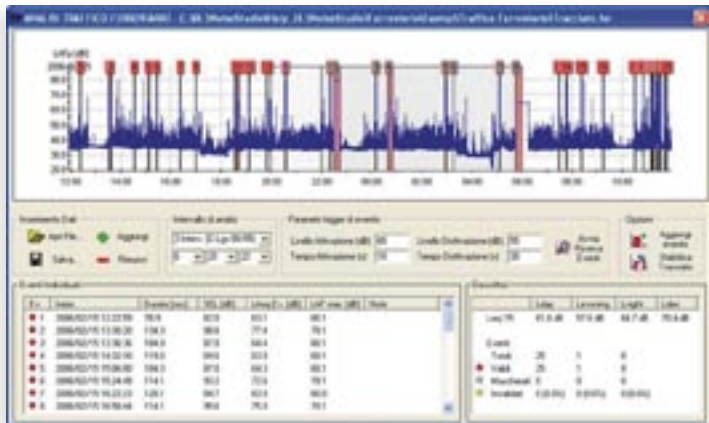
ANALISI TRAFFICO FERROVIARIO - C:\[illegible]

100,0
90,0
80,0
70,0
60,0
50,0
40,0
30,0
20,0

12:00 14:00 16:00 18:00 20:00 22:00 00:00 02:00 04:00 06:00 08:00 10:00

Inserimento Dati
Apri File...
Salva...
Aggiungi
Rimuovi

Intervallo di analisi

Parametri trigger di evento
Livello Attivazione (dB)
Tempo Attivazione (s)
Livello Disattivazione (dB)
Tempo Disattivazione (s)
Avvia Ricerca Eventi

Opzioni
Aggiungi evento
Statistica Transiti

Eventi Individuati

| N. | Inizio | Durata [sec] | SEL [dB] | LAeq [dB] | LAF max [dB] | Note |
|---|---|---|---|---|---|---|
| 1 | 2006/02/15 13:22:59 | 78,9 | 82,9 | 63,1 | 68,1 | |
| 2 | 2006/02/15 13:38:20 | 134,3 | 98,9 | 77,4 | 78,1 | |
| 3 | 2006/02/15 13:56:36 | 104,3 | 97,8 | 64,4 | 68,1 | |
| 4 | 2006/02/15 14:33:16 | 119,0 | 84,6 | 63,9 | 68,1 | |
| 5 | 2006/02/15 15:06:00 | 104,3 | 97,8 | 64,3 | 68,1 | |
| 6 | 2006/02/15 15:24:48 | 114,1 | 93,2 | 72,6 | 78,1 | |
| 7 | 2006/02/15 16:22:23 | 128,1 | 94,7 | 62,9 | 68,0 | |
| 8 | 2006/02/15 16:58:48 | 114,1 | 98,4 | 75,8 | 78,1 | |

Descrittori

| | Lday | Levening | Lnight | Lden |
|---|---|---|---|---|
| Leq,TR | 61,6 dB | 57,6 dB | 64,7 dB | 70,6 dB |

Eventi
Totali 25 1 8
Validi 25 1 8
Mascherati 0 0 0
Invalidati 0 (0,0%) 0 (0,0%) 0 (0,0%)